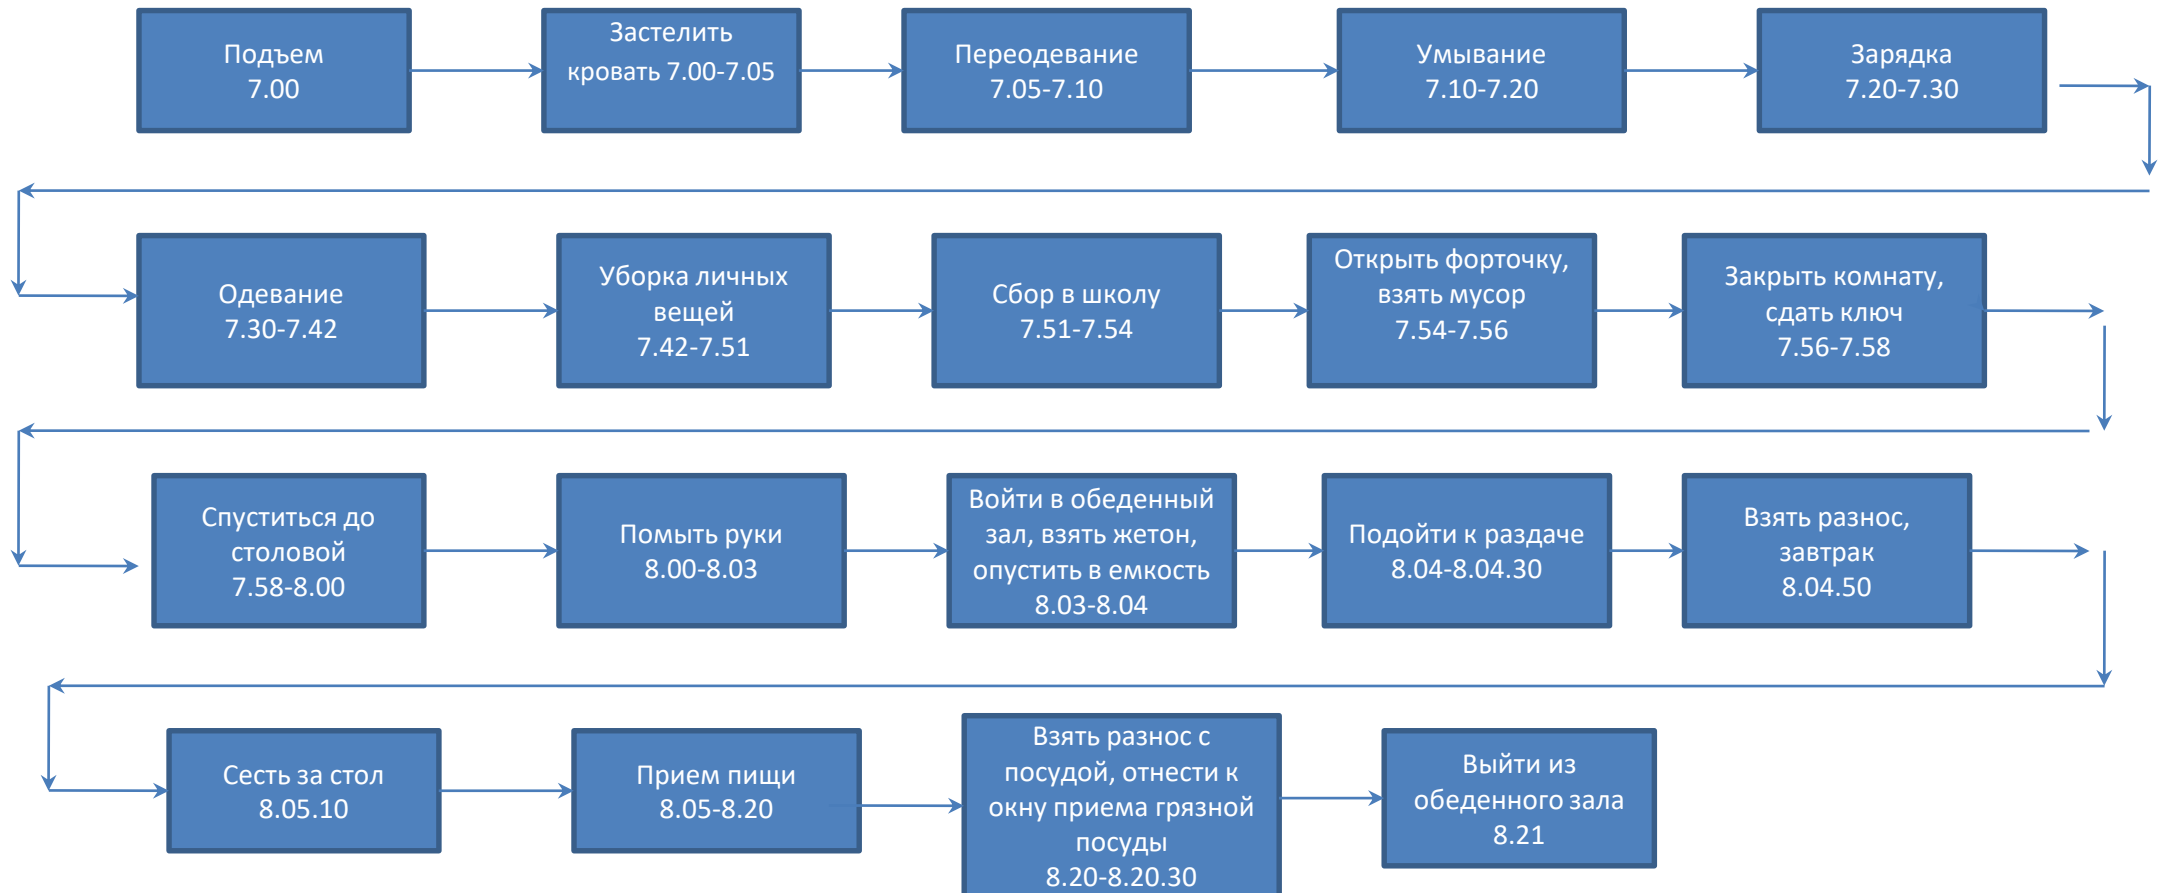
Подъем
7.00

Застелить кровать 7.00-7.05

Переодевание
7.05-7.10

Умывание
7.10-7.20

Зарядка
7.20-7.30

Одевание
7.30-7.42

Уборка личных вещей
7.42-7.51

Сбор в школу
7.51-7.54

Открыть форточку, взять мусор
7.54-7.56

Закрыть комнату, сдать ключ
7.56-7.58

Спуститься до столовой
7.58-8.00

Помыть руки
8.00-8.03

Войти в обеденный зал, взять жетон, опустить в емкость
8.03-8.04

Подойти к раздаче
8.04-8.04.30

Взять разнос, завтрак
8.04.50

Сесть за стол
8.05.10

Прием пищи
8.05-8.20

Взять разнос с посудой, отнести к окну приема грязной посуды
8.20-8.20.30

Выйти из обеденного зала
8.21